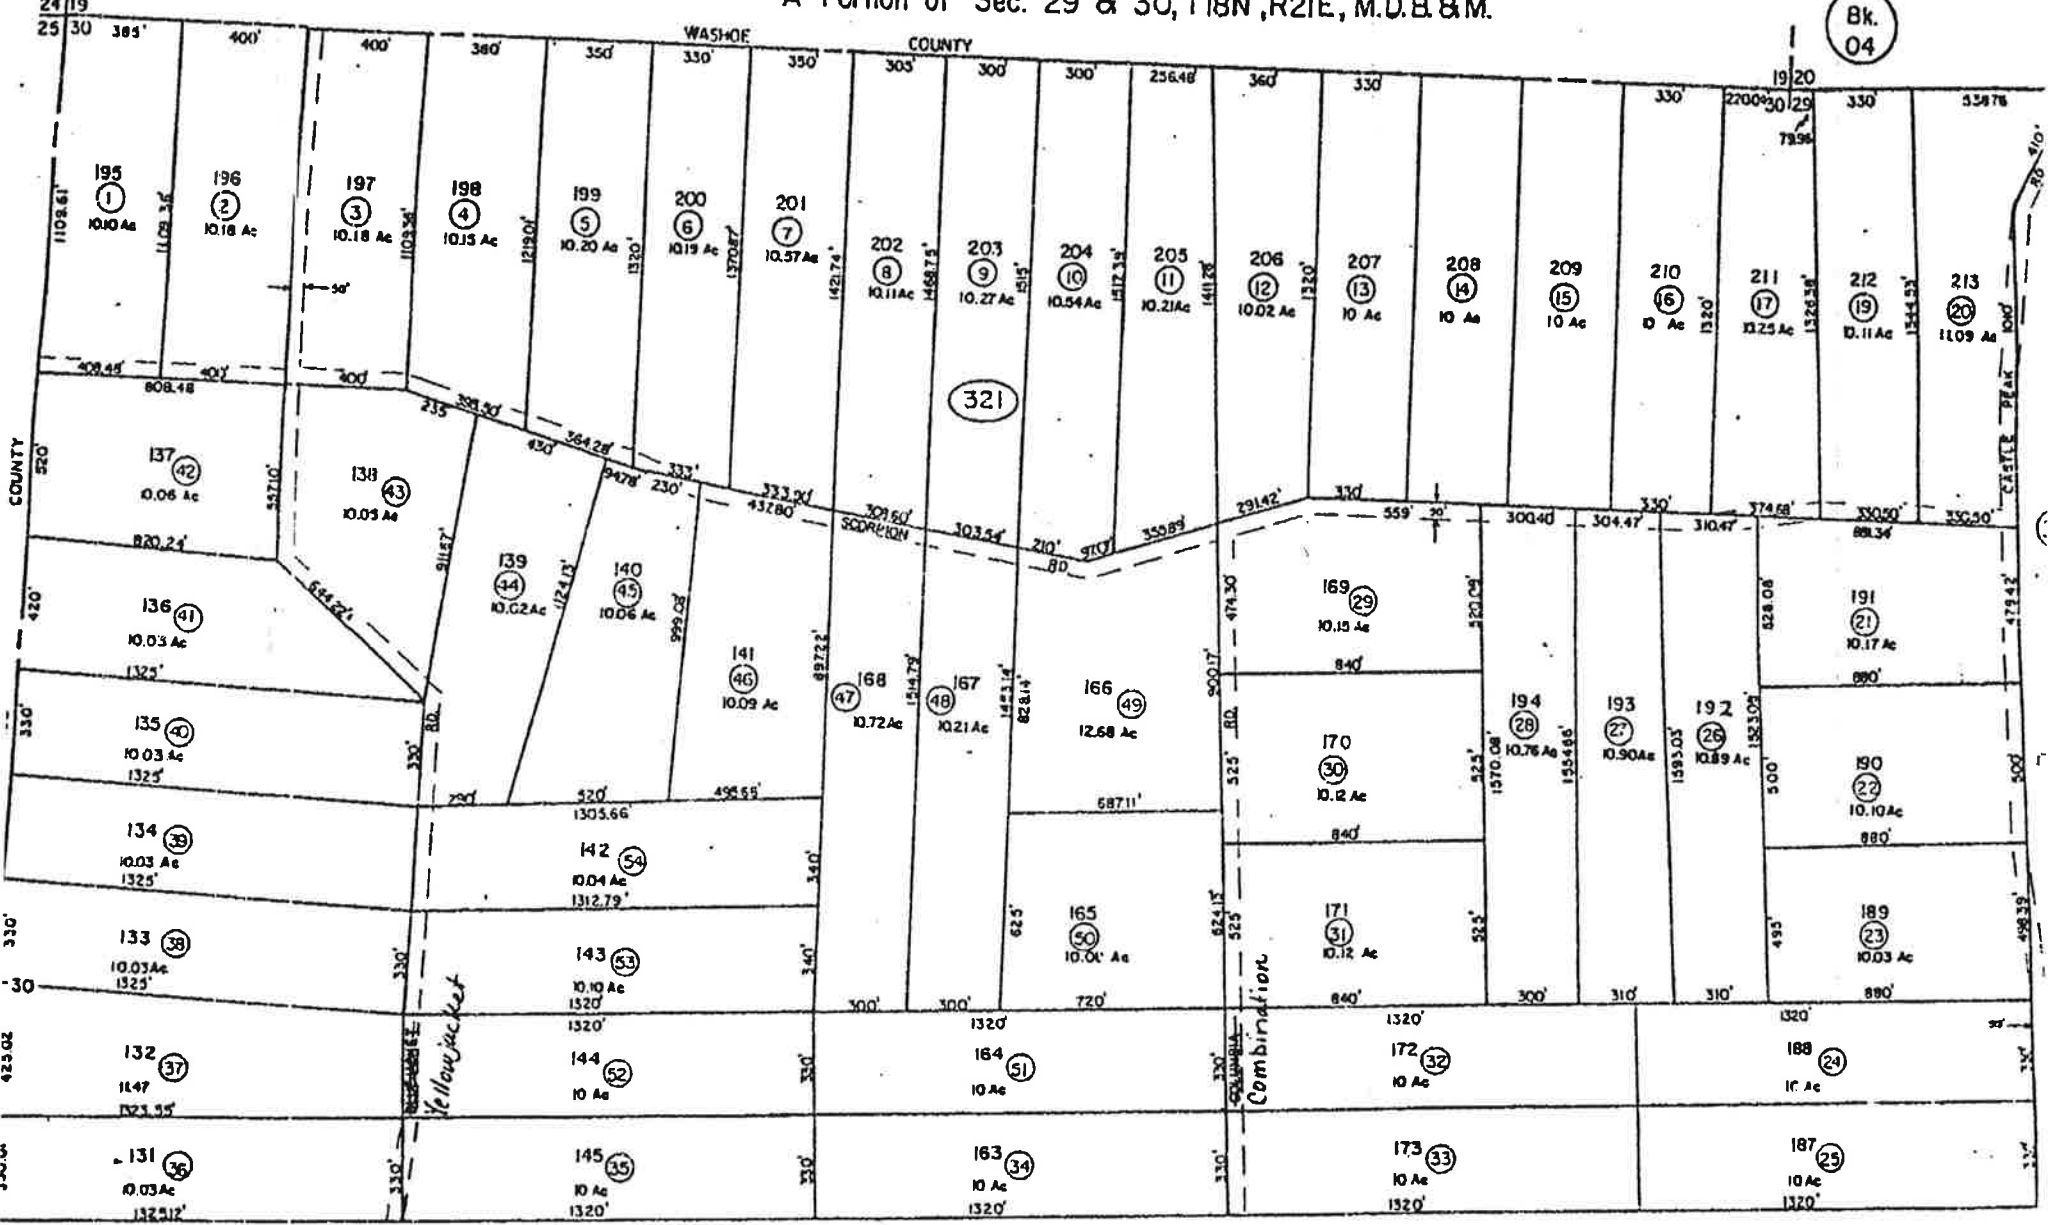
A Portion of Sec. 29 & 30, T18N, R21E, M.D.B.&M.

Bk. 04

24 19
25 30

WASHOE COUNTY

385' 400' 400' 380' 350' 330' 350' 303' 300' 300' 256.48' 360' 330' 330' 2200' 330' 538.76

19 20
30 29

79.96

195 ① 10.10 Ac
196 ② 10.18 Ac
197 ③ 10.18 Ac
198 ④ 10.15 Ac
199 ⑤ 10.20 Ac
200 ⑥ 10.19 Ac
201 ⑦ 10.57 Ac
202 ⑧ 10.11 Ac
203 ⑨ 10.27 Ac
204 ⑩ 10.54 Ac
205 ⑪ 10.21 Ac
206 ⑫ 10.02 Ac
207 ⑬ 10 Ac
208 ⑭ 10 Ac
209 ⑮ 10 Ac
210 ⑯ 10 Ac
211 ⑰ 10.25 Ac
212 ⑲ 10.11 Ac
213 ⑳ 11.09 Ac

1109.61' 1109.36' 1103.36' 1219.01' 1320' 1370.87' 1421.74' 1468.75' 1515' 1517.35' 1411.28' 1320' 1320' 1326.38' 1344.53' 1010'

50'

408.45' 401' 400' 808.48

321

235 391.50' 430 364.28' 333' 94.78' 230' 333.20' 437.80' 309.60' SCORPION 303.54' 210' 80 97.07' 355.89' 291.42' 330' 559' 30' 300.40' 304.47' 310.47' 330' 374.68' 330.50' 330.50' 881.34

COUNTY
CASTER PEAK
80

520' 547.10'
137 ㊷ 10.06 Ac
138 ㊸ 10.05 Ac
820.24'
136 ㊶ 10.03 Ac
644.22'
911.87'
139 ㊹ 10.02 Ac
1124.13'
140 ㊺ 10.06 Ac
999.08'
141 ㊻ 10.09 Ac
897.22'
168 ㊼ 10.72 Ac
1514.79'
167 ㊽ 10.21 Ac
1453.14'
828.14'
166 ㊾ 12.68 Ac
900.17'
474.30'
169 ㉙ 10.15 Ac
520.09'
840'
828.08'
191 ㉑ 10.17 Ac
479.42'
880'
420'
1325'
330'
135 ㊵ 10.03 Ac
1325'
330'
80
194 ㉘ 10.76 Ac
193 ㉗ 10.90 Ac
192 ㉖ 10.89 Ac
1570.08'
1554.86'
1595.03'
1523.05'
170 ㉚ 10.12 Ac
525'
525'
190 ㉒ 10.10 Ac
500'
500'
290' 520' 1305.66 495.55'
587.11'
840'
880'
134 ㊴ 10.03 Ac
1325'
142 ㊿ 10.04 Ac
1312.79'
340'
330'
133 ㊳ 10.03 Ac
1325'
143 ㊸ 10.10 Ac
1320'
340'
625'
165 ㊿ 10.01 Ac
624.13'
525'
171 ㉛ 10.12 Ac
525'
493'
189 ㉓ 10.03 Ac
498.39'
-30
Yellowjacket
Combination
300' 300' 720' 840' 300' 310' 310' 880'
1320' 1320' 1320' 1320' 1320'
423.02
132 ㊲ 11.47
1323.55'
144 ㊿ 10 Ac
330'
164 ㊿ 10 Ac
330'
172 ㉜ 10 Ac
188 ㉔ 10 Ac
131 ㊱ 10.03 Ac
1325.12'
330'
145 ㉟ 10 Ac
1320'
330'
163 ㉞ 10 Ac
1320'
330'
173 ㉝ 10 Ac
1320'
187 ㉕ 10 Ac
1320'